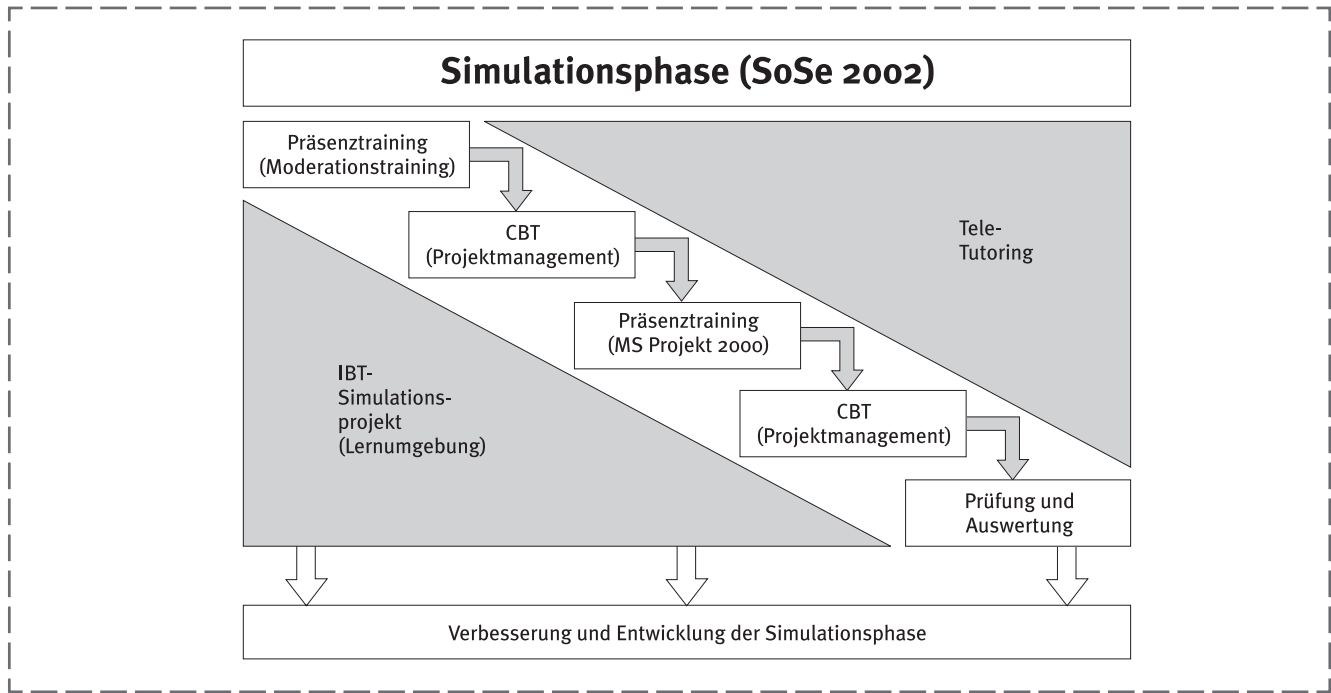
Simulationsphase (SoSe 2002)

Präsenztraining (Moderationstraining)

CBT (Projektmanagement)

Tele-Tutoring

Präsenztraining (MS Projekt 2000)

IBT-Simulationsprojekt (Lernumgebung)

CBT (Projektmanagement)

Prüfung und Auswertung

Verbesserung und Entwicklung der Simulationsphase